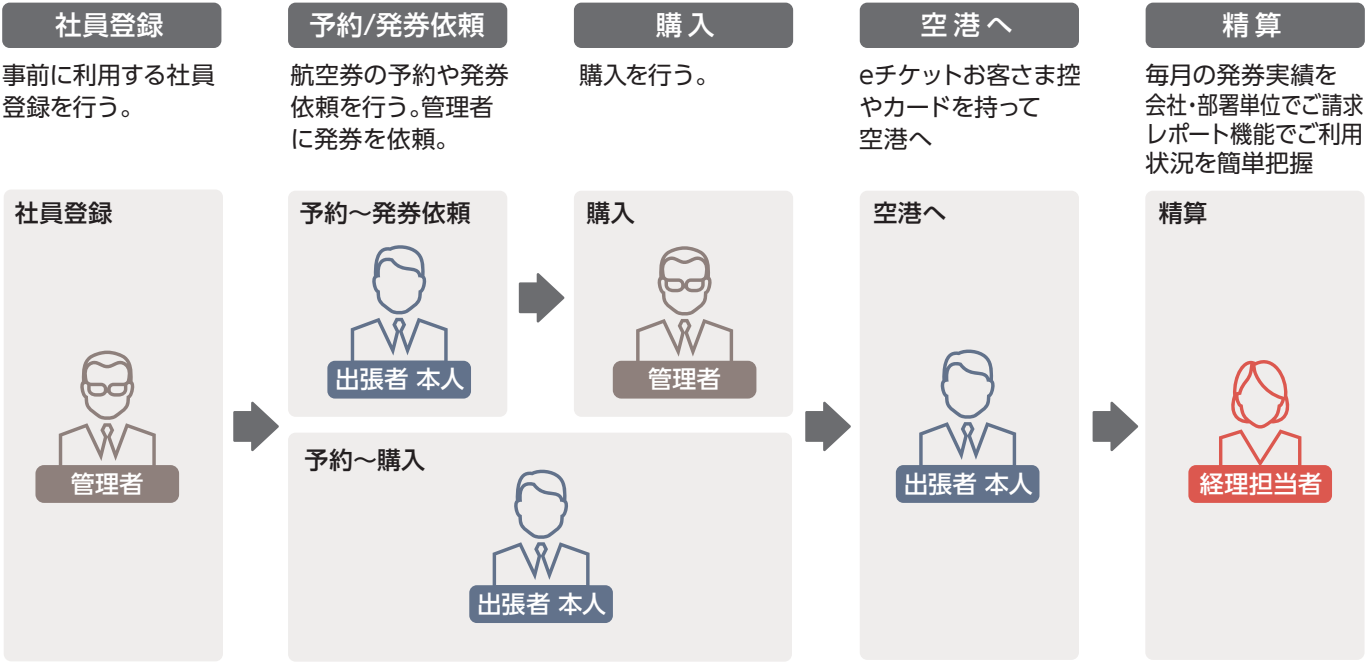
社員登録

事前に利用する社員登録を行う。

予約/発券依頼

航空券の予約や発券依頼を行う。管理者に発券を依頼。

購 入

購入を行う。

空 港 へ

eチケットお客さま控やカードを持って空港へ

精 算

毎月の発券実績を会社・部署単位でご請求レポート機能でご利用状況を簡単把握

社員登録

管理者

予約～発券依頼

出張者 本人

購入

管理者

予約～購入

出張者 本人

空港へ

出張者 本人

精算

経理担当者